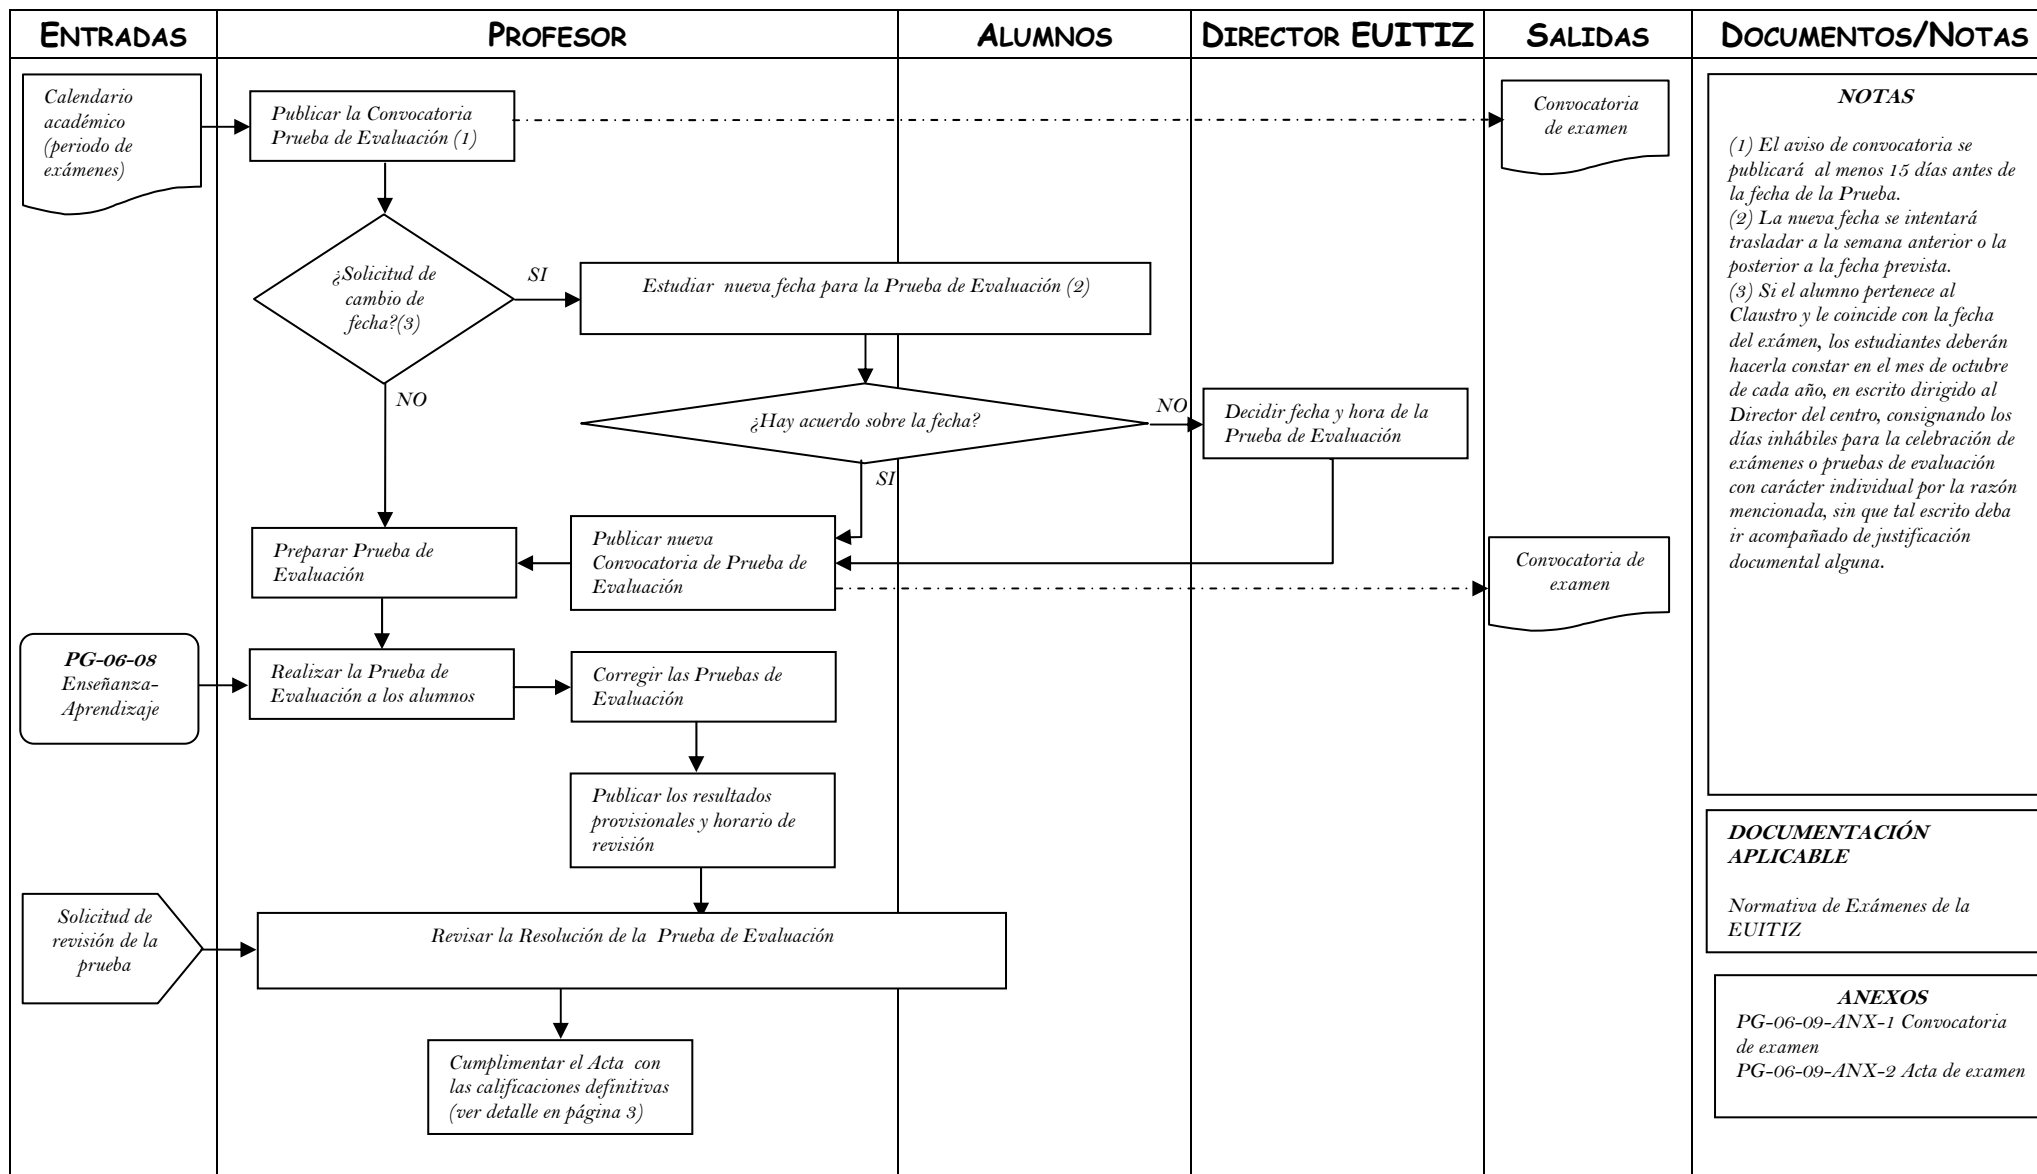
ENTRADAS | PROFESOR | ALUMNOS | DIRECTOR EUITIZ | SALIDAS | DOCUMENTOS/NOTAS

Calendario académico (periodo de exámenes)

Publicar la Convocatoria Prueba de Evaluación (1)

Convocatoria de examen

¿Solicitud de cambio de fecha?(3)

SI

Estudiar nueva fecha para la Prueba de Evaluación (2)

NO

¿Hay acuerdo sobre la fecha?

NO

Decidir fecha y hora de la Prueba de Evaluación

SI

Preparar Prueba de Evaluación

Publicar nueva Convocatoria de Prueba de Evaluación

Convocatoria de examen

PG-06-08 Enseñanza-Aprendizaje

Realizar la Prueba de Evaluación a los alumnos

Corregir las Pruebas de Evaluación

Publicar los resultados provisionales y horario de revisión

Solicitud de revisión de la prueba

Revisar la Resolución de la Prueba de Evaluación

Cumplimentar el Acta con las calificaciones definitivas (ver detalle en página 3)

NOTAS

(1) El aviso de convocatoria se publicará al menos 15 días antes de la fecha de la Prueba.
(2) La nueva fecha se intentará trasladar a la semana anterior o la posterior a la fecha prevista.
(3) Si el alumno pertenece al Claustro y le coincide con la fecha del exámen, los estudiantes deberán hacerla constar en el mes de octubre de cada año, en escrito dirigido al Director del centro, consignando los días inhábiles para la celebración de exámenes o pruebas de evaluación con carácter individual por la razón mencionada, sin que tal escrito deba ir acompañado de justificación documental alguna.

DOCUMENTACIÓN APLICABLE

Normativa de Exámenes de la EUITIZ

ANEXOS
PG-06-09-ANX-1 Convocatoria de examen
PG-06-09-ANX-2 Acta de examen